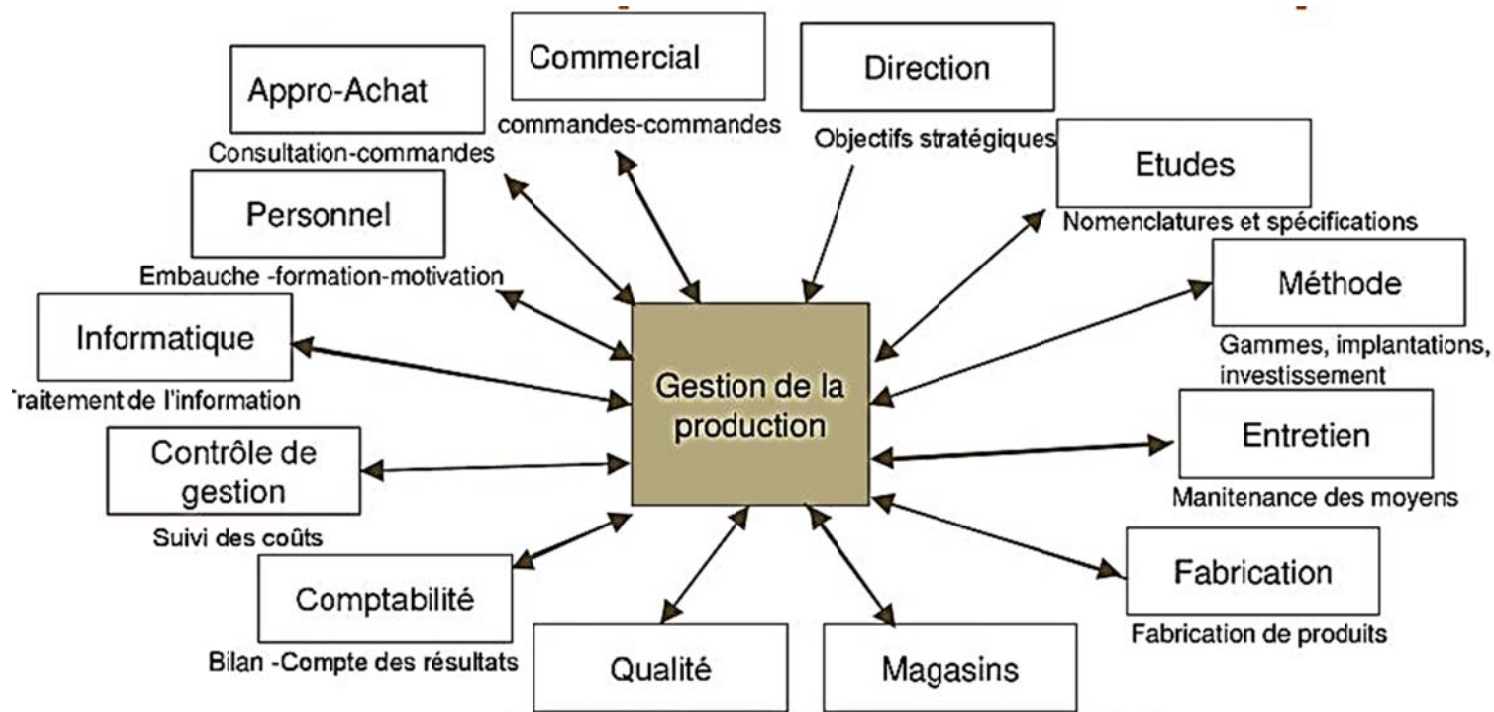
Commercial
commandes-commandes

Direction
Objectifs stratégiques

Appro-Achat
Consultation-commandes

Etudes
Nomenclatures et spécifications

Personnel
Embauche -formation-motivation

Méthode
Gammes, implantations, investissement

Informatique
raitement de l'information

Gestion de la production

Entretien
Manitenance des moyens

Contrôle de gestion
Suivi des coûts

Fabrication
Fabrication de produits

Comptabilité
Bilan -Compte des résultats

Qualité

Magasins